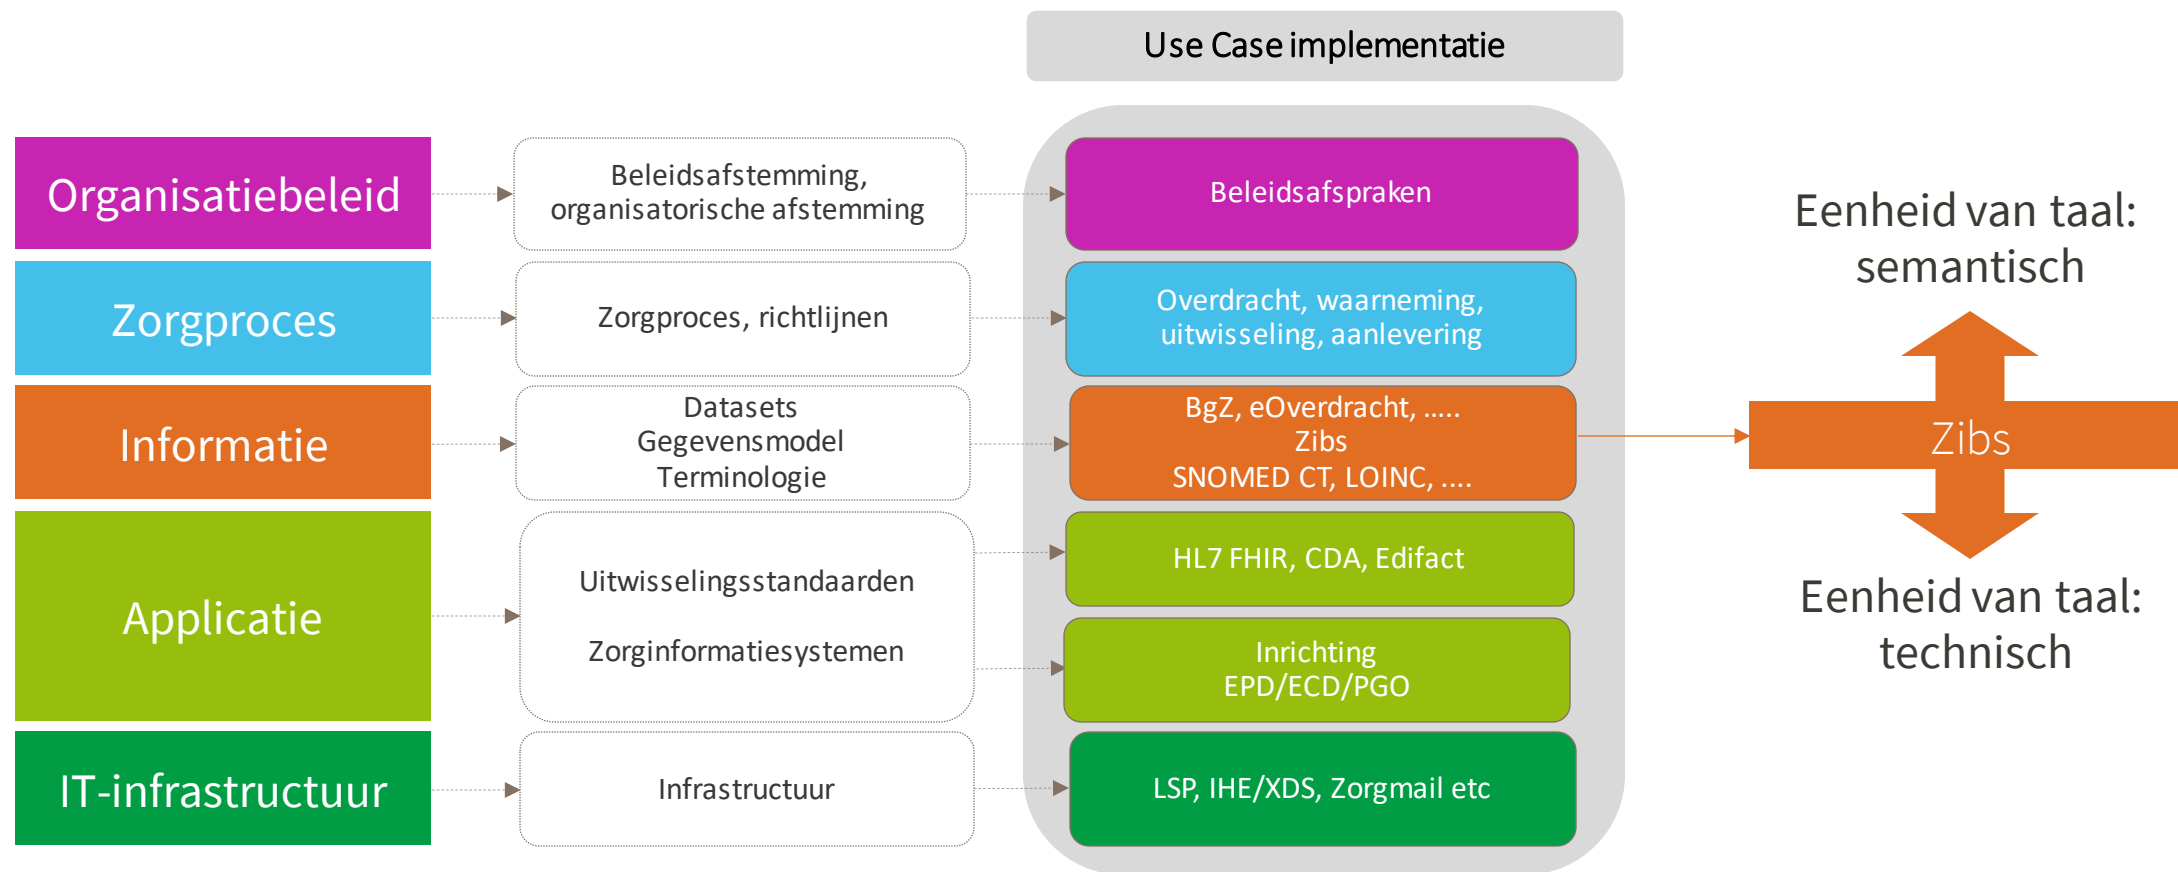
Use Case implementatie

Organisatiebeleid

Beleidsafstemming, organisatorische afstemming

Beleidsafspraken

Zorgproces

Zorgproces, richtlijnen

Overdracht, waarneming, uitwisseling, aanlevering

Informatie

Datasets
Gegevensmodel
Terminologie

BgZ, eOverdracht, .....
Zibs
SNOMED CT, LOINC, ....

Applicatie

Uitwisselingsstandaarden

Zorginformatiesystemen

HL7 FHIR, CDA, Edifact

Inrichting
EPD/ECD/PGO

IT-infrastructuur

Infrastructuur

LSP, IHE/XDS, Zorgmail etc

Eenheid van taal: semantisch

Zibs

Eenheid van taal: technisch